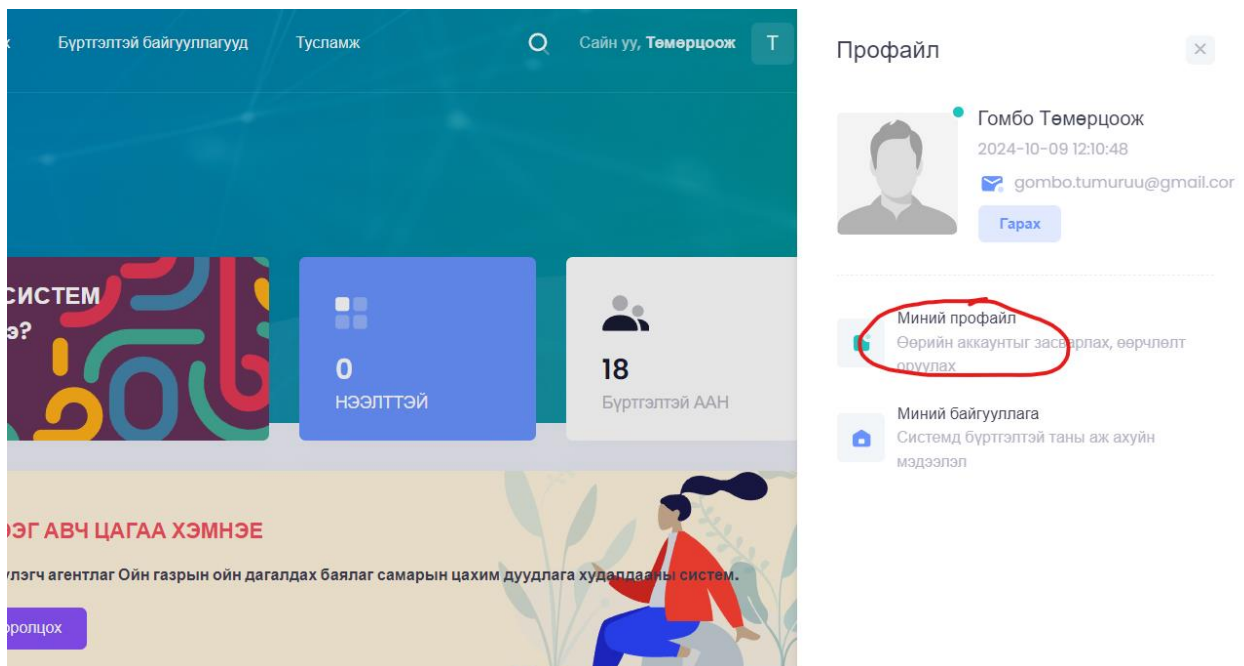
к Бүртгэлтэй байгууллагууд Тусламж Сайн уу, Төмөрцоож Т

Профайл ×

Гомбо Төмөрцоож
2024-10-09 12:10:48
gombo.tumuruu@gmail.cor
Гарах

СИСТЕМ
э?

0
НЭЭЛТТЭЙ

18
Бүртгэлтэй ААН

Миний профайл
Өөрийн аккаунтыг засварлах, өөрчлөлт оруулах

Миний байгууллага
Системд бүртгэлтэй таны аж ахуйн мэдээлэл

ЭГ АВЧ ЦАГАА ХЭМНЭЭ

үлэгч агентлаг Ойн газрын ойн дагалдах баялаг самарын цахим дуудлага худалдааны систем.

оролцох